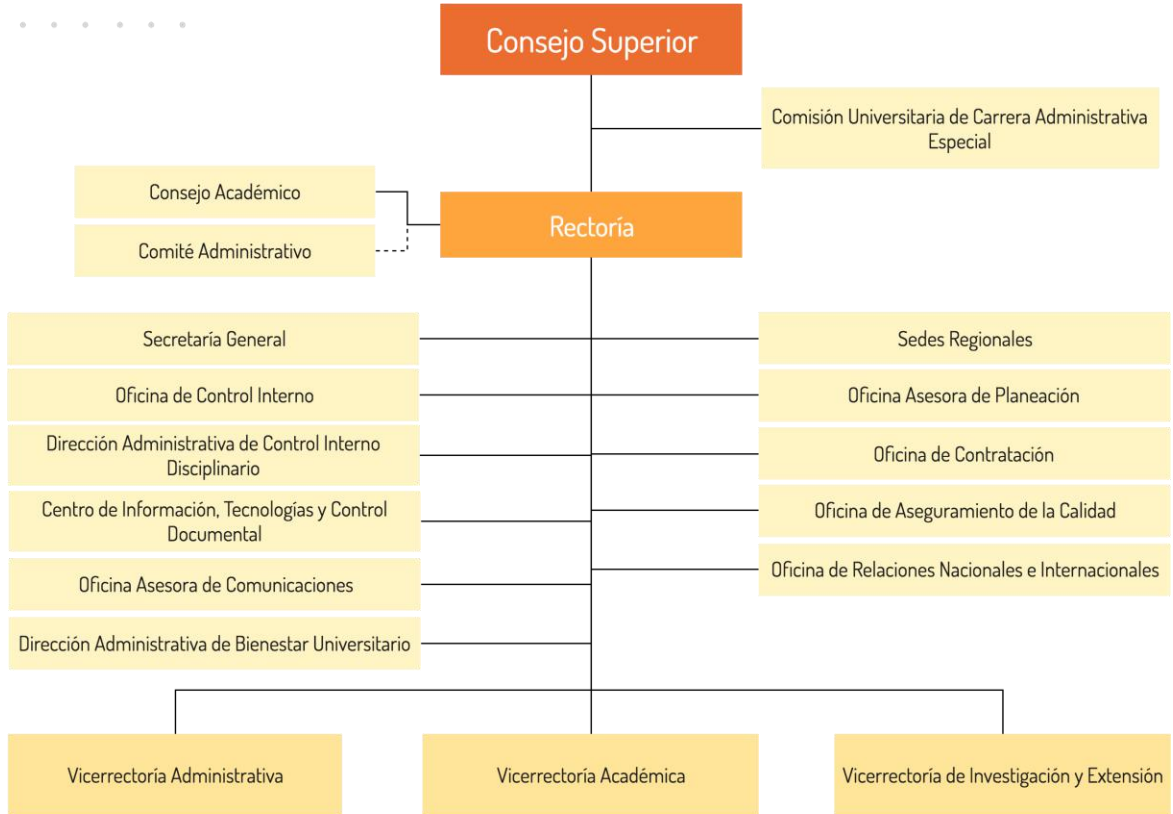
Consejo Superior

Comisión Universitaria de Carrera Administrativa Especial

Consejo Académico

Comité Administrativo

Rectoría

Secretaría General

Oficina de Control Interno

Dirección Administrativa de Control Interno Disciplinario

Centro de Información, Tecnologías y Control Documental

Oficina Asesora de Comunicaciones

Dirección Administrativa de Bienestar Universitario

Sedes Regionales

Oficina Asesora de Planeación

Oficina de Contratación

Oficina de Aseguramiento de la Calidad

Oficina de Relaciones Nacionales e Internacionales

Vicerrectoría Administrativa

Vicerrectoría Académica

Vicerrectoría de Investigación y Extensión